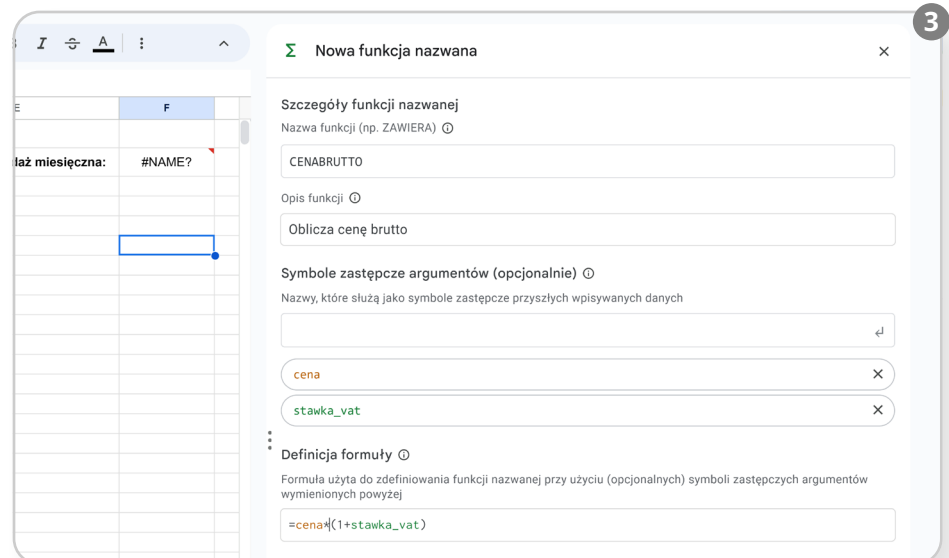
3

E | F

daż miesięczna: #NAME?

Σ Nowa funkcja nazwana ×

Szczegóły funkcji nazwanej

Nazwa funkcji (np. ZAWIERA) ⓘ

CENABRUTTO

Opis funkcji ⓘ

Oblicza cenę brutto

Symbole zastępcze argumentów (opcjonalnie) ⓘ

Nazwy, które służą jako symbole zastępcze przyszłych wpisywanych danych

cena ×

stawka_vat ×

Definicja formuły ⓘ

Formuła użyta do zdefiniowania funkcji nazwanej przy użyciu (opcjonalnych) symboli zastępczych argumentów wymienionych powyżej

=cena*(1+stawka_vat)